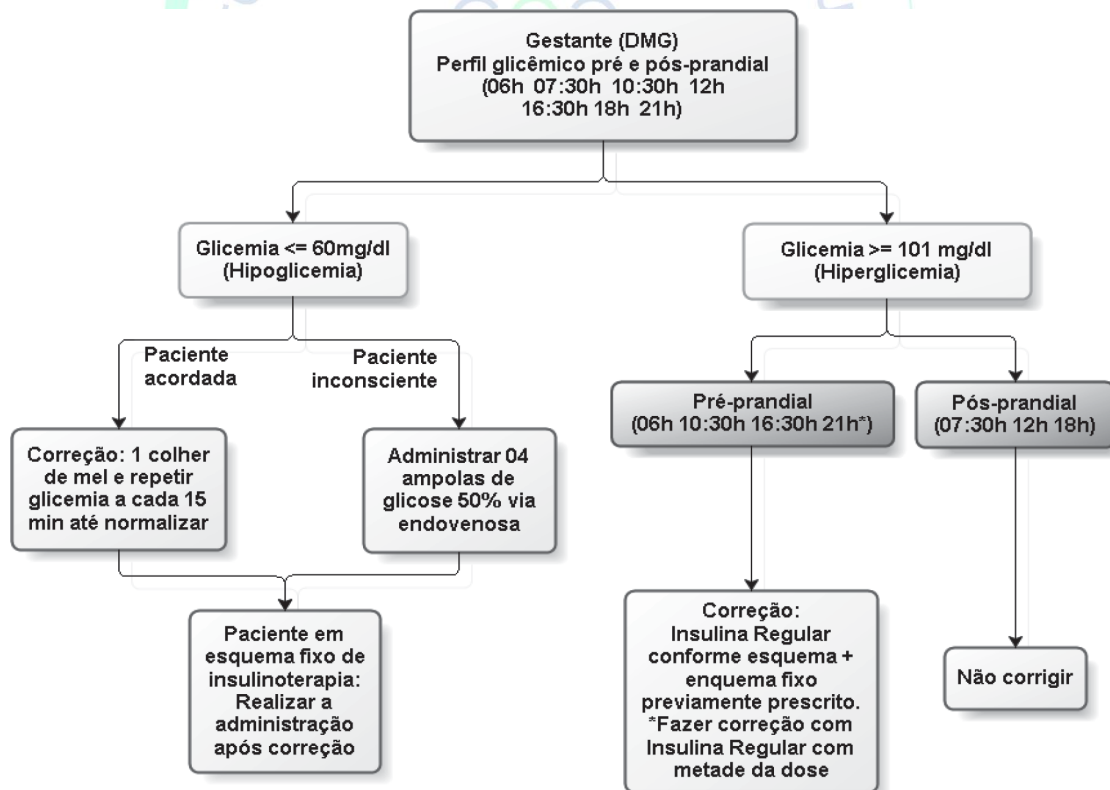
Gestante (DMG)
Perfil glicêmico pré e pós-prandial (06h 07:30h 10:30h 12h 16:30h 18h 21h)

Glicemia <= 60mg/dl (Hipoglicemia)

Glicemia >= 101 mg/dl (Hiperglicemia)

Paciente acordada

Paciente inconsciente

Pré-prandial (06h 10:30h 16:30h 21h*)

Pós-prandial (07:30h 12h 18h)

Correção: 1 colher de mel e repetir glicemia a cada 15 min até normalizar

Administrar 04 ampolas de glicose 50% via endovenosa

Paciente em esquema fixo de insulinoterapia: Realizar a administração após correção

Correção: Insulina Regular conforme esquema + enquema fixo previamente prescrito. *Fazer correção com Insulina Regular com metade da dose

Não corrigir